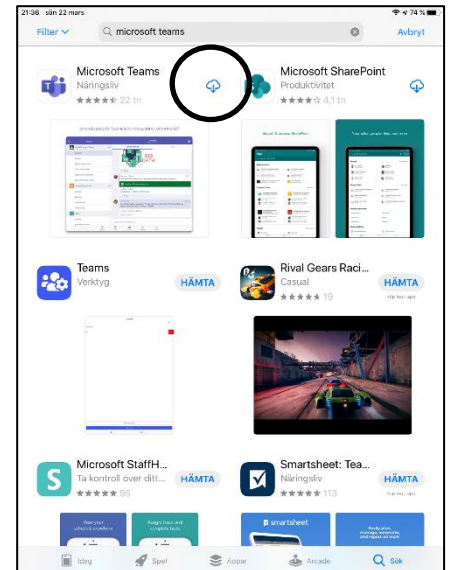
21:36 sön 22 mars
74 %
Filter
microsoft teams
Avbryt

Microsoft Teams
Näringsliv
22 tn

Microsoft SharePoint
Produktivitet
4,1 tn

Teams
Verktyg
HÄMTA

Rival Gears Raci...
Casual
19
HÄMTA
Köp inom app

Microsoft StaffH...
Ta kontroll över ditt...
95
HÄMTA

Smartsheet: Tea...
Näringsliv
113
HÄMTA
Köp inom app

smartsheet

Idag
Spel
Appar
Arcade
Sök